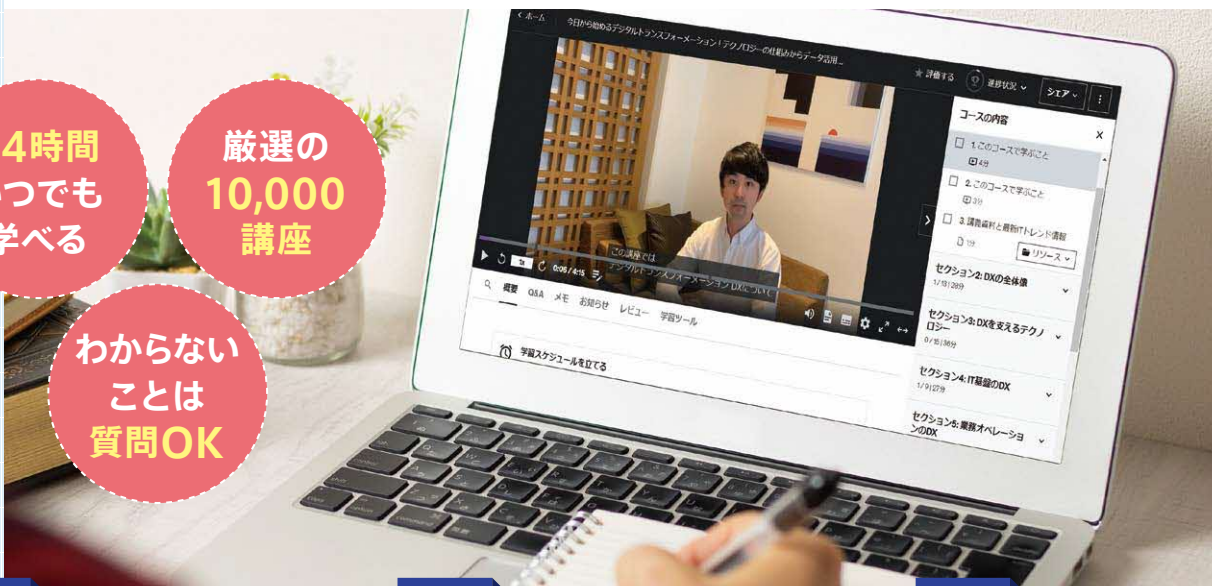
4時間
つでも
学べる

厳選の
10,000
講座

わからない
ことは
質問OK

< ホーム
今日から始めるデジタルトランスフォーメーション | テクノロジーの仕組みからデータ活用...
★ 評価する
進捗状況
シェア
コースの内容
×
1. このコースで学ぶこと
4分
2. このコースで学ぶこと
3分
3. 講義資料と最新ITトレンド情報
1分
リソース
セクション2: DXの全体像
1/11 | 28分
セクション3: DXを支えるテクノロジー
0/15 | 36分
セクション4: IT基盤のDX
1/9 | 27分
セクション5: 業務オペレーションのDX
この講座では
デジタルトランスフォーメーション DXについて
1x
0:05 / 4:15
概要
Q&A
メモ
お知らせ
レビュー
学習ツール
学習スケジュールを立てる